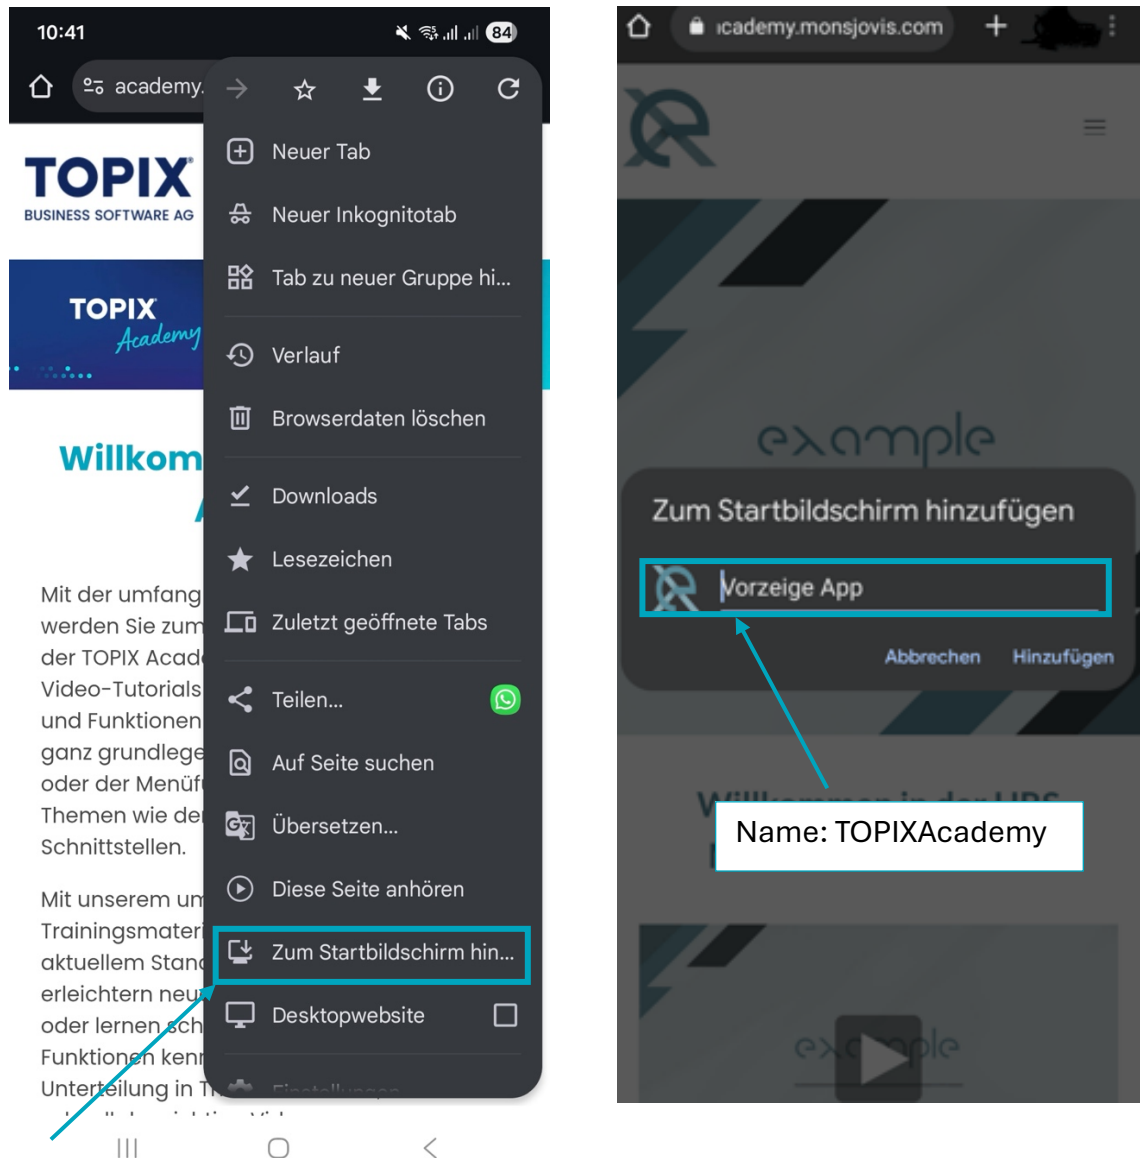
10:41

84

academy.

TOPIX
BUSINESS SOFTWARE AG

TOPIX
Academy

Willkom

Mit der umfang werden Sie zum der TOPIX Acad Video-Tutorials und Funktionen ganz grundlege oder der Menüf Themen wie de Schnittstellen.

Mit unserem um Trainingsmateri aktuellem Stan erleichtern neu oder lernen sch Funktionen kenn Unterteilung in T

Neuer Tab
Neuer Inkognitotab
Tab zu neuer Gruppe hi...
Verlauf
Browserdaten löschen
Downloads
Lesezeichen
Zuletzt geöffnete Tabs
Teilen...
Auf Seite suchen
Übersetzen...
Diese Seite anhören
Zum Startbildschirm hin...
Desktopwebsite
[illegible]

academy.monsjovis.com

example

Zum Startbildschirm hinzufügen

Vorzeige App

Abbrechen Hinzufügen

Name: TOPIXAcademy

example